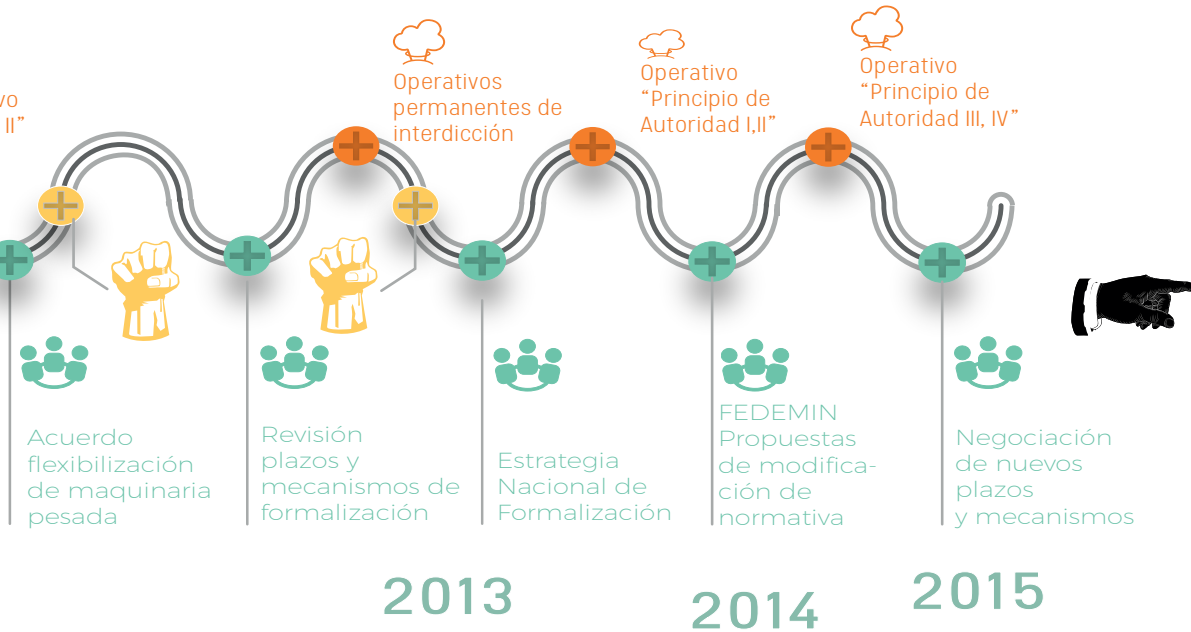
vo
II"

Operativos permanentes de interdicción

Operativo "Principio de Autoridad I,II"

Operativo "Principio de Autoridad III, IV"

Acuerdo flexibilización de maquinaria pesada

Revisión plazos y mecanismos de formalización

Estrategia Nacional de Formalización

FEDEMIN Propuestas de modificación de normativa

Negociación de nuevos plazos y mecanismos

2013

2014

2015